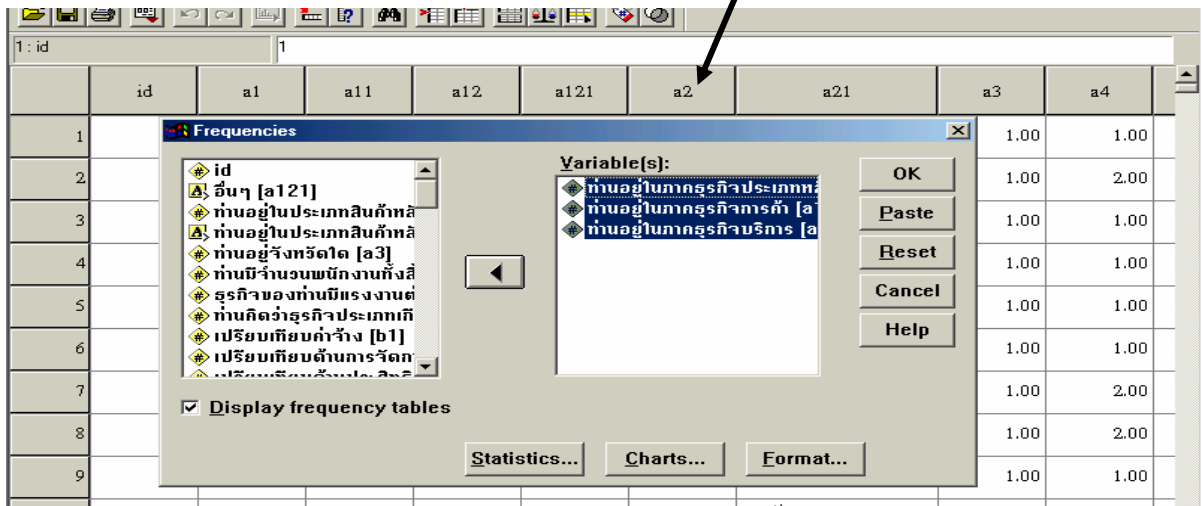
1 : id | 1

| | id | a1 | a11 | a12 | a121 | a2 | a21 | a3 | a4 |
|---|---|---|---|---|---|---|---|---|---|
| 1 | | | | | | | | 1.00 | 1.00 |
| 2 | | | | | | | | 1.00 | 2.00 |
| 3 | | | | | | | | 1.00 | 1.00 |
| 4 | | | | | | | | 1.00 | 1.00 |
| 5 | | | | | | | | 1.00 | 1.00 |
| 6 | | | | | | | | 1.00 | 1.00 |
| 7 | | | | | | | | 1.00 | 2.00 |
| 8 | | | | | | | | 1.00 | 2.00 |
| 9 | | | | | | | | 1.00 | 1.00 |

Frequencies

id
อื่นๆ [a121]
ท่านอยู่ในประเภทสินค้าหล
ท่านอยู่ในประเภทสินค้าหล
ท่านอยู่จังหวัดใด [a3]
ท่านมีจำนวนพนักงานทั้งสิ้
ธุรกิจของท่านมีแรงงานต่
ท่านคิดว่าธุรกิจประเภทเ
เปรียบเทียบค่าจ้าง [b1]
เปรียบเทียบด้านการจัดก
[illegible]

Variable(s):
ท่านอยู่ในภาคธุรกิจประเภทห
ท่านอยู่ในภาคธุรกิจการค้า [a
ท่านอยู่ในภาคธุรกิจบริการ [a

OK
Paste
Reset
Cancel
Help

Display frequency tables

Statistics...
Charts...
Format...